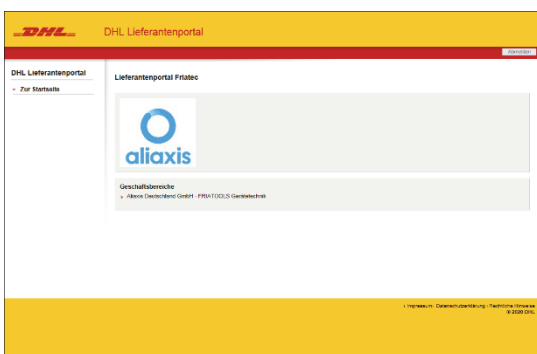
DHL

DHL Lieferantenportal

Abmelden

DHL Lieferantenportal

Zur Startseite

Lieferantenportal Friatec

aliaxis

Geschäftsbereiche

Aliaxis Deutschland GmbH - FRIATOOLS Gerätetechnik

Impressum · Datenschutzerklärung · Rechtliche Hinweise
© 2020 DHL